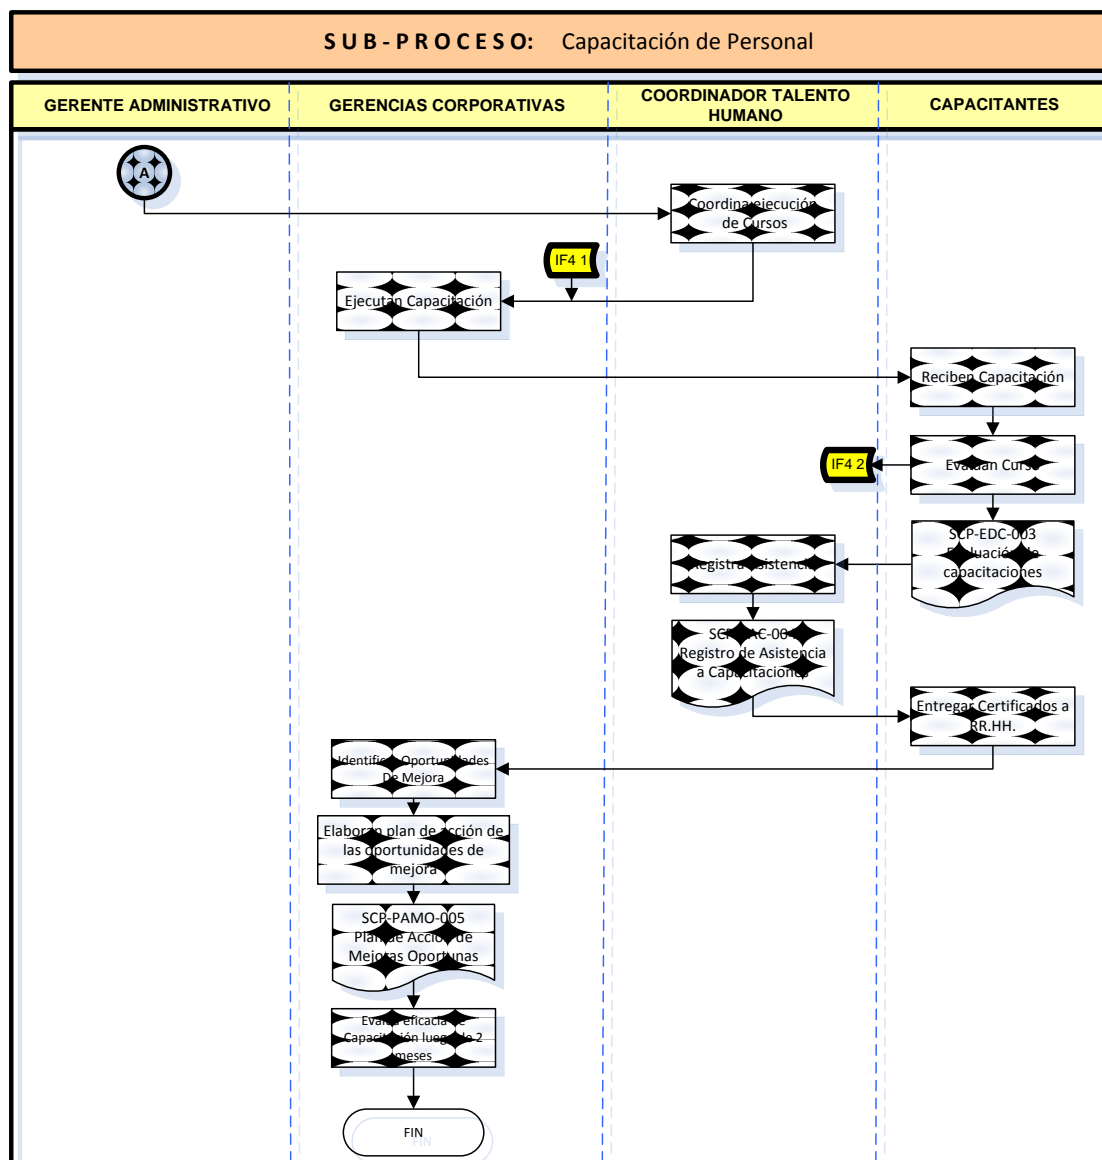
S U B - P R O C E S O: Capacitación de Personal

| GERENTE ADMINISTRATIVO | GERENCIAS CORPORATIVAS | COORDINADOR TALENTO HUMANO | CAPACITANTES |
|---|---|---|---|

A

Coordina ejecución de Cursos

IF4 1

Ejecutan Capacitación

Reciben Capacitación

IF4 2

Evalúan Curso

SCP-EDC-003 Evaluación de capacitaciones

Registra Asistencia

SCP-RAC-004 Registro de Asistencia a Capacitaciones

Entregar Certificados a RR.HH.

Identifican Oportunidades De Mejora

Elaboran plan de acción de las oportunidades de mejora

SCP-PAMO-005 Plan de Acción de Mejoras Oportunas

Evalúa eficacia de Capacitación luego de 2 meses

FIN